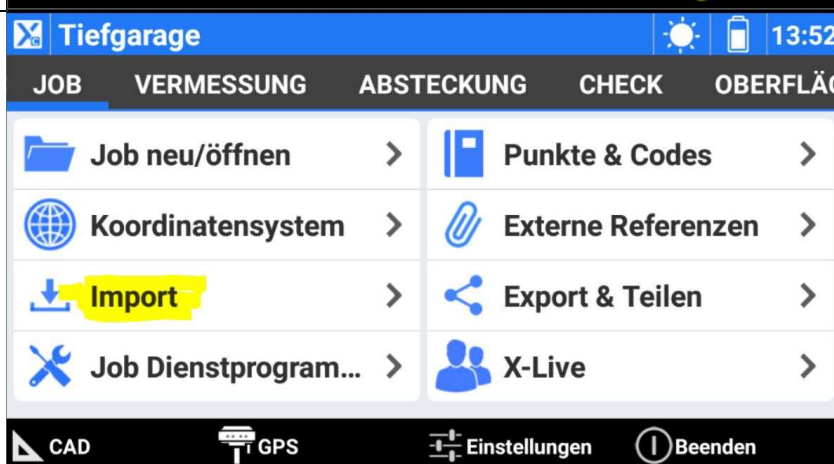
Tiefgarage
13:52
JOB VERMESSUNG ABSTECKUNG CHECK OBERFLÄ

Job neu/öffnen
Punkte & Codes
Koordinatensystem
Externe Referenzen
Import
Export & Teilen
Job Dienstprogram...
X-Live

CAD
GPS
Einstellungen
Beenden